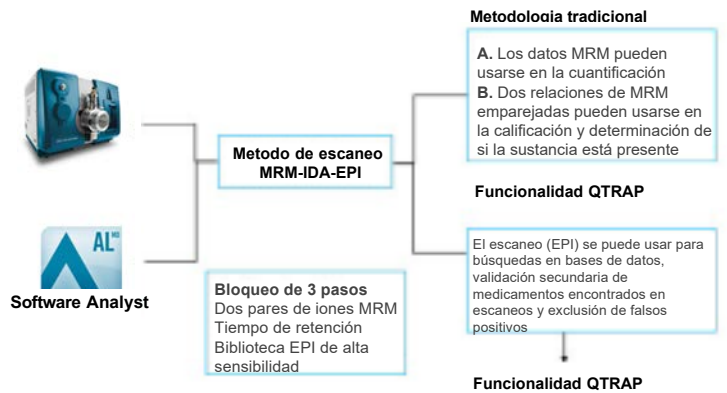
Metodologia tradicional

A. Los datos MRM pueden usarse en la cuantificación
B. Dos relaciones de MRM emparejadas pueden usarse en la calificación y determinación de si la sustancia está presente

Metodo de escaneo MRM-IDA-EPI

Funcionalidad QTRAP

AL

Software Analyst

El escaneo (EPI) se puede usar para búsquedas en bases de datos, validación secundaria de medicamentos encontrados en escaneos y exclusión de falsos positivos

Bloqueo de 3 pasos
Dos pares de iones MRM
Tiempo de retención
Biblioteca EPI de alta sensibilidad

Funcionalidad QTRAP